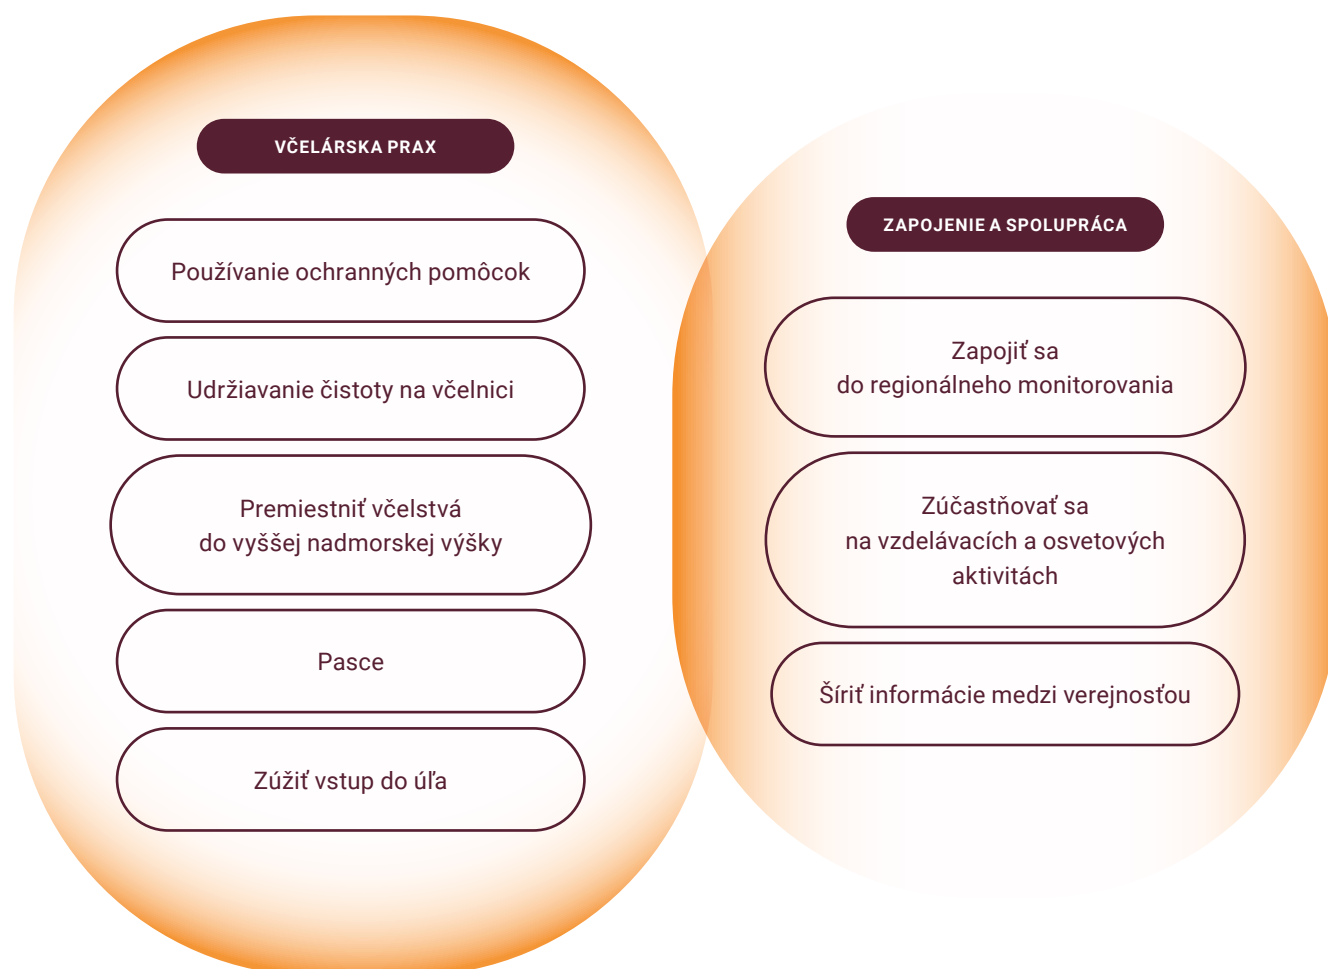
VČELÁRSKA PRAX

Používanie ochranných pomôcok

Udržiavanie čistoty na včelnici

Premiestniť včelstvá do vyššej nadmorskej výšky

Pasce

Zúžiť vstup do úľa

ZAPOJENIE A SPOLUPRÁCA

Zapojiť sa do regionálneho monitorovania

Zúčastňovať sa na vzdelávacích a osvetových aktivitách

Šíriť informácie medzi verejnosťou